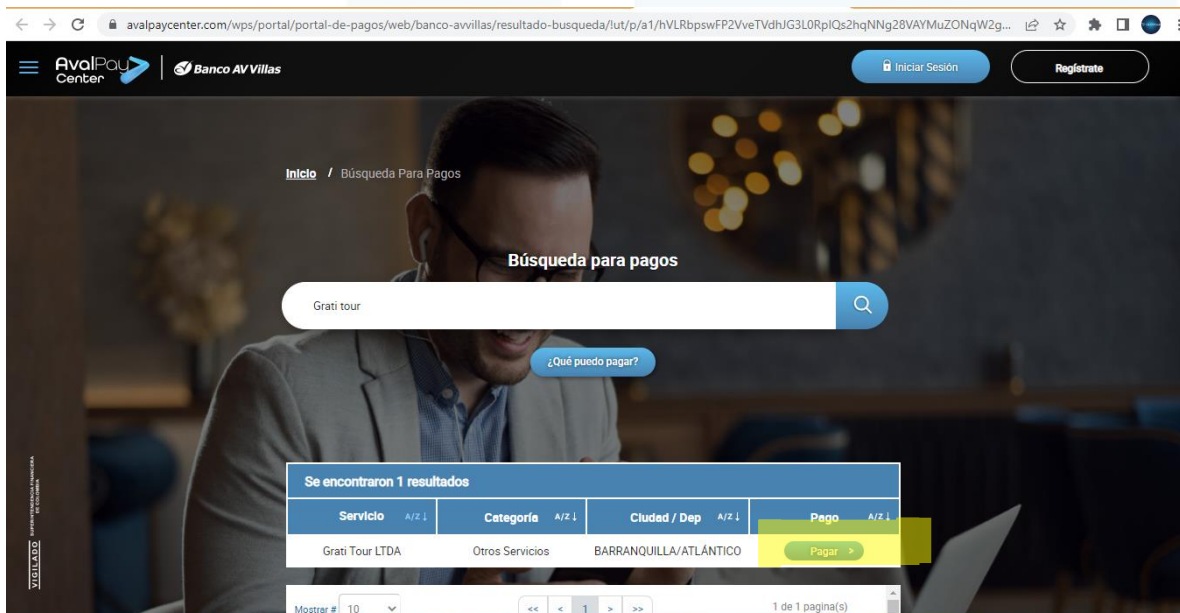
avalpaycenter.com/wps/portal/portal-de-pagos/web/banco-avvillas/resultado-busqueda/!ut/p/a1/hVLRbpswFP2VveTVdhJG3L0RpIQs2hqNNg28VAYMuZONqW2g...

AvalPay Center | Banco AV Villas

Iniciar Sesión

Regístrate

Inicio / Búsqueda Para Pagos

Búsqueda para pagos

Grati tour

¿Qué puedo pagar?

VIGILADO SUPERINTENDENCIA FINANCIERA DE COLOMBIA

Se encontraron 1 resultados

| Servicio A/Z↓ | Categoría A/Z↓ | Ciudad / Dep A/Z↓ | Pago A/Z↓ |
|---|---|---|---|
| Grati Tour LTDA | Otros Servicios | BARRANQUILLA/ATLÁNTICO | Pagar > |

Mostrar # 10

<< < 1 > >>

1 de 1 pagina(s)